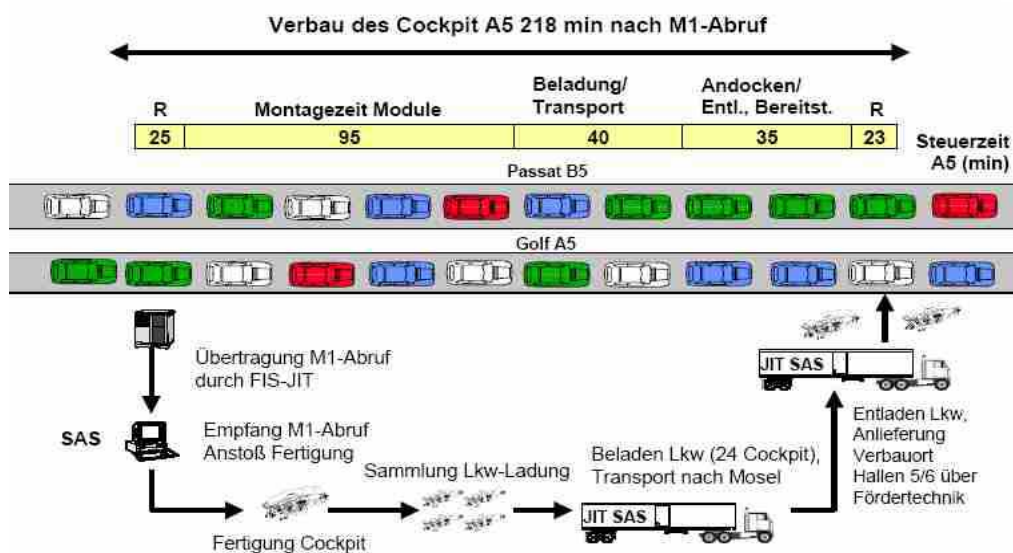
Verbau des Cockpit A5 218 min nach M1-Abruf

| R | Montagezeit Module | Beladung/ Transport | Andocken/ Entl., Bereitst. | R |
|---|---|---|---|---|
| 25 | 95 | 40 | 35 | 23 |

Steuerzeit A5 (min)

Passat B5

Golf A5

Übertragung M1-Abruf durch FIS-JIT

SAS

Empfang M1-Abruf Anstoß Fertigung

Fertigung Cockpit

Sammlung Lkw-Ladung

Beladen Lkw (24 Cockpit), Transport nach Mosel

JIT SAS

JIT SAS

Entladen Lkw, Anlieferung Verbauort Hallen 5/6 über Fördertechnik